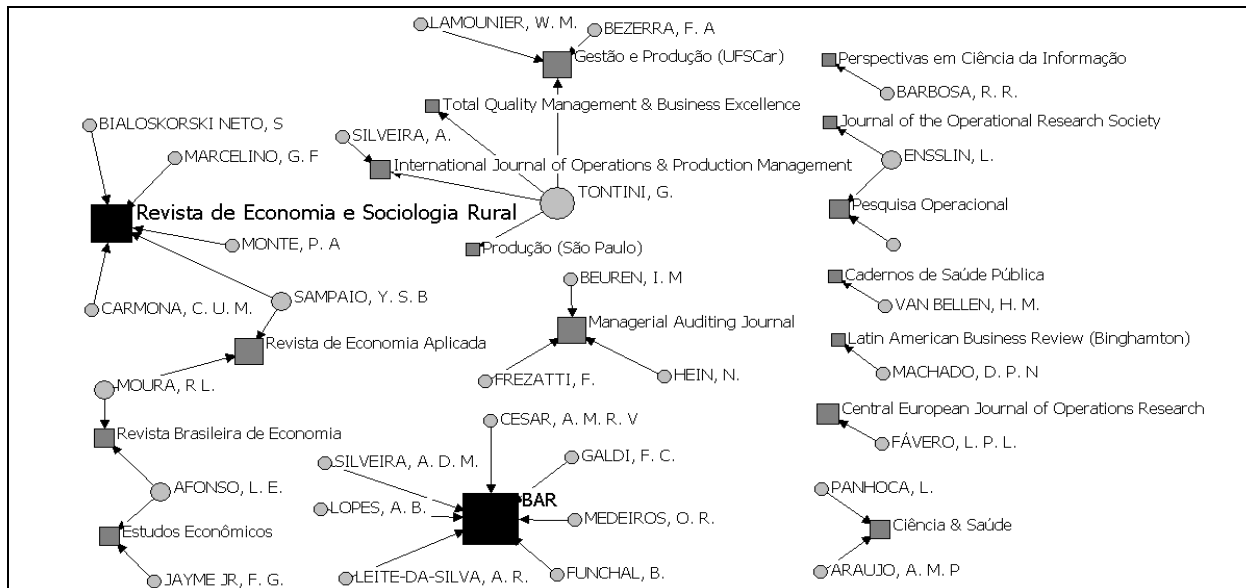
LAMOUNIER, W. M.
BEZERRA, F. A
Gestão e Produção (UFSCar)
Perspectivas em Ciência da Informação
BARBOSA, R. R.
Total Quality Management & Business Excellence
BIALOSKORSKI NETO, S
SILVEIRA, A.
Journal of the Operational Research Society
MARCELINO, G. F
International Journal of Operations & Production Management
ENSSLIN, L.
TONTINI, G.
Revista de Economia e Sociologia Rural
Pesquisa Operacional
MONTE, P. A
Produção (São Paulo)
BEUREN, I. M
Cadernos de Saúde Pública
CARMONA, C. U. M.
SAMPAIO, Y. S. B
VAN BELLEN, H. M.
Managerial Auditing Journal
Revista de Economia Aplicada
Latin American Business Review (Binghamton)
MOURA, R L.
FREZATTI, F.
HEIN, N.
MACHADO, D. P. N
CESAR, A. M. R. V
Central European Journal of Operations Research
Revista Brasileira de Economia
FÁVERO, L. P. L.
GALDI, F. C.
SILVEIRA, A. D. M.
AFONSO, L. E.
BAR
PANHOCA, L.
LOPES, A. B.
MEDEIROS, O. R.
Estudos Econômicos
Ciência & Saúde
JAYME JR, F. G.
LEITE-DA-SILVA, A. R.
FUNCHAL, B.
ARAUJO, A. M. P